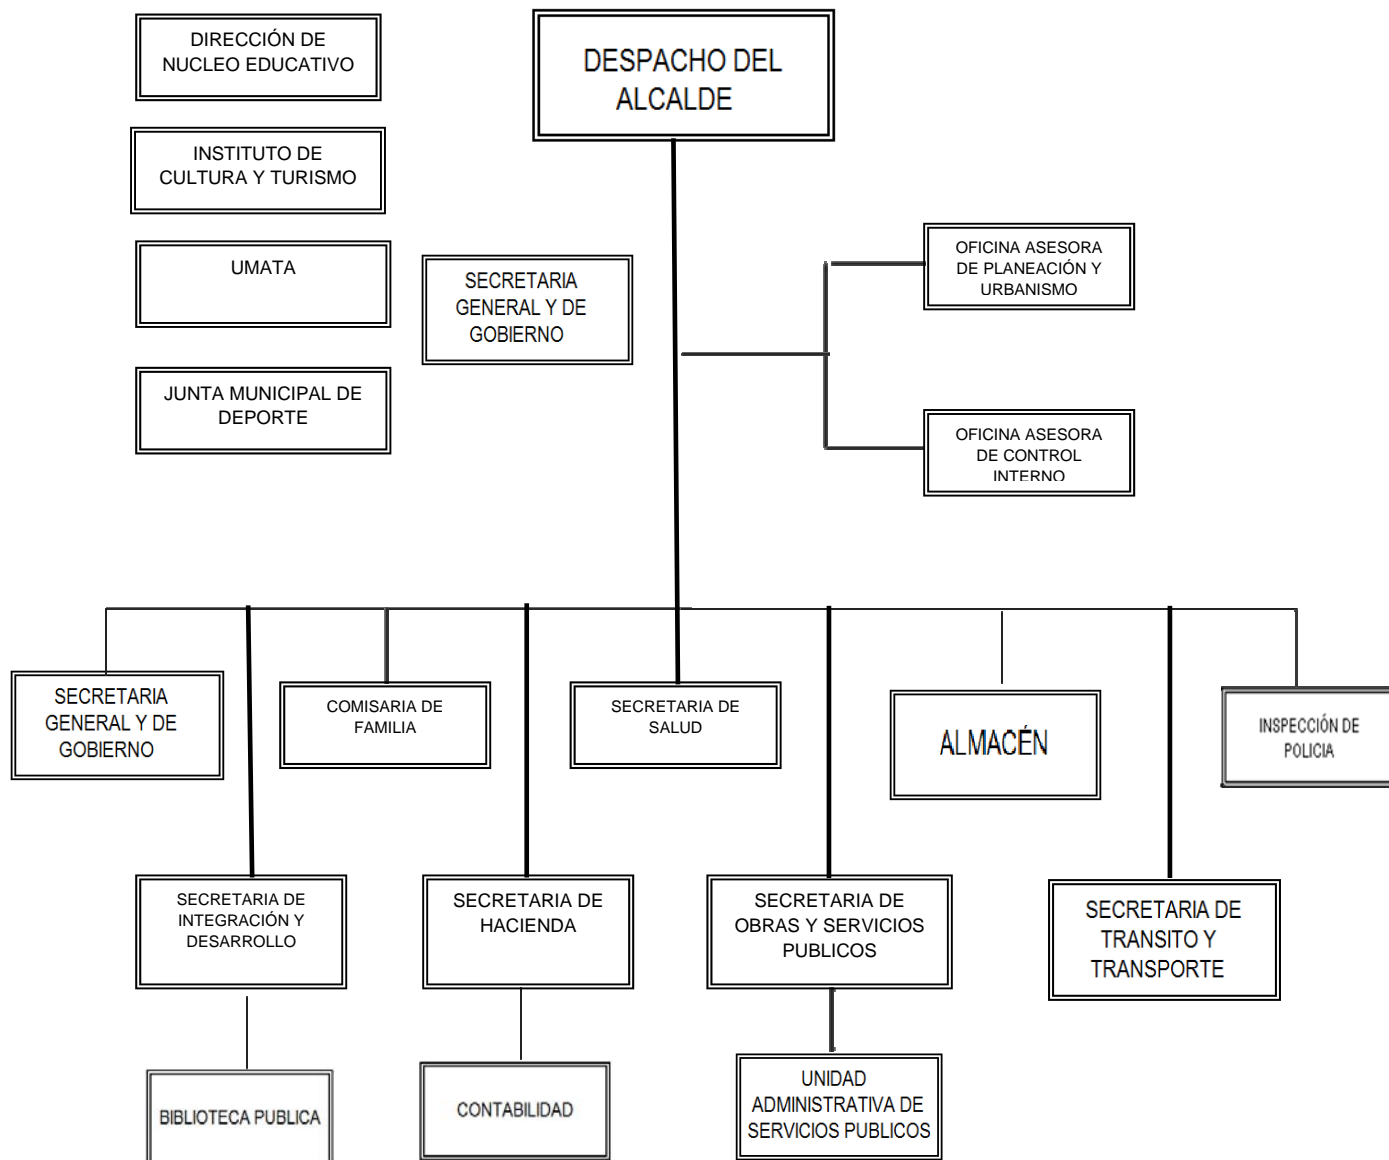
DIRECCIÓN DE NUCLEO EDUCATIVO

DESPACHO DEL ALCALDE

INSTITUTO DE CULTURA Y TURISMO

UMATA

SECRETARIA GENERAL Y DE GOBIERNO

OFICINA ASESORA DE PLANEACIÓN Y URBANISMO

JUNTA MUNICIPAL DE DEPORTE

OFICINA ASESORA DE CONTROL INTERNO

SECRETARIA GENERAL Y DE GOBIERNO

COMISARIA DE FAMILIA

SECRETARIA DE SALUD

ALMACÉN

INSPECCIÓN DE POLICIA

SECRETARIA DE INTEGRACIÓN Y DESARROLLO

SECRETARIA DE HACIENDA

SECRETARIA DE OBRAS Y SERVICIOS PUBLICOS

SECRETARIA DE TRANSITO Y TRANSPORTE

BIBLIOTECA PUBLICA

CONTABILIDAD

UNIDAD ADMINISTRATIVA DE SERVICIOS PUBLICOS